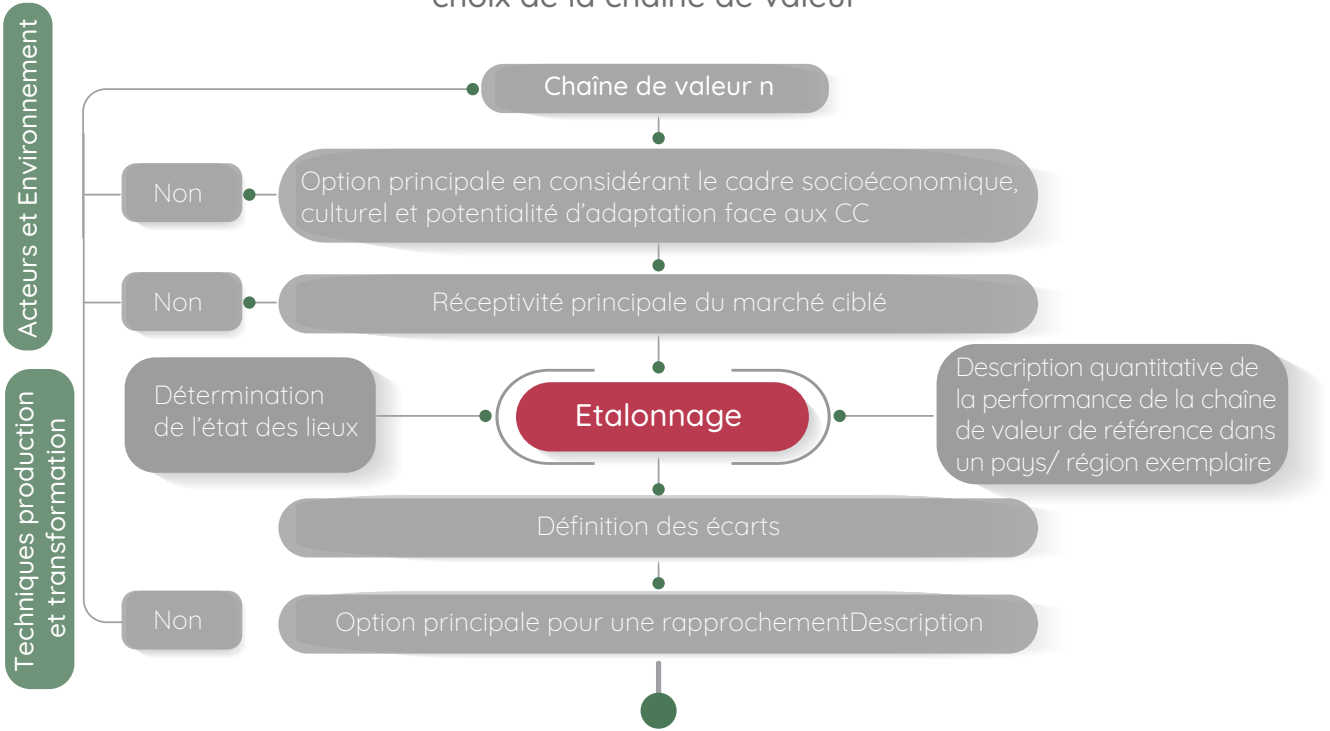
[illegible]

Acteurs et Environnement

Techniques production et transformation

Chaîne de valeur n

Non

Option principale en considérant le cadre socioéconomique, culturel et potentialité d'adaptation face aux CC

Non

Réceptivité principale du marché ciblé

Détermination de l'état des lieux

Etalonnage

Description quantitative de la performance de la chaîne de valeur de référence dans un pays/ région exemplaire

Définition des écarts

Non

Option principale pour une rapprochementDescription